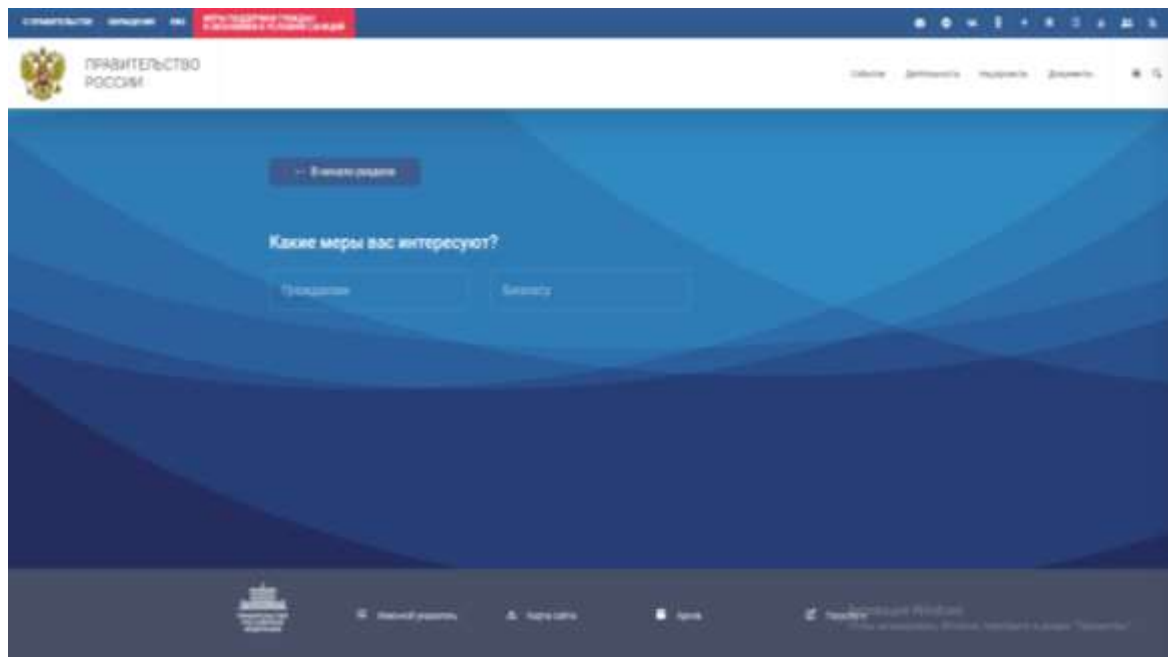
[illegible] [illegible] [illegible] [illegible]

ПРАВИТЕЛЬСТВО РОССИИ

События Деятельность Документы Документы

← В начало раздела

Какие меры вас интересуют?

Гражданам

Бизнесу

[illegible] Карта сайта Архив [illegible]

Активация Windows
Чтобы активировать Windows, перейдите в раздел "Параметры".